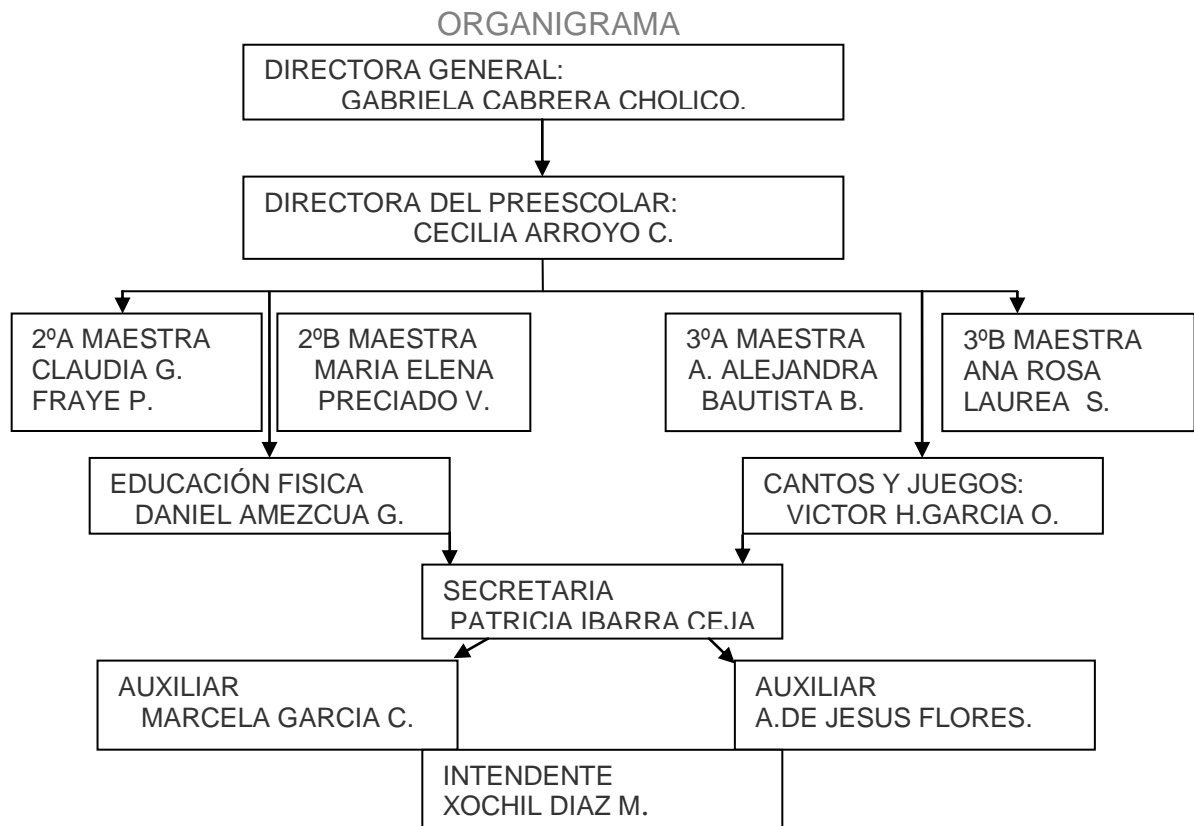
ORGANIGRAMA

DIRECTORA GENERAL:
GABRIELA CABRERA CHOLICO.

DIRECTORA DEL PREESCOLAR:
CECILIA ARROYO C.

2ºA MAESTRA
CLAUDIA G.
FRAYE P.

2ºB MAESTRA
MARIA ELENA
PRECIADO V.

3ºA MAESTRA
A. ALEJANDRA
BAUTISTA B.

3ºB MAESTRA
ANA ROSA
LAUREA S.

EDUCACIÓN FISICA
DANIEL AMEZCUA G.

CANTOS Y JUEGOS:
VICTOR H.GARCIA O.

SECRETARIA
PATRICIA IBARRA CEJA

AUXILIAR
MARCELA GARCIA C.

AUXILIAR
A.DE JESUS FLORES.

INTENDENTE
XOCHIL DIAZ M.